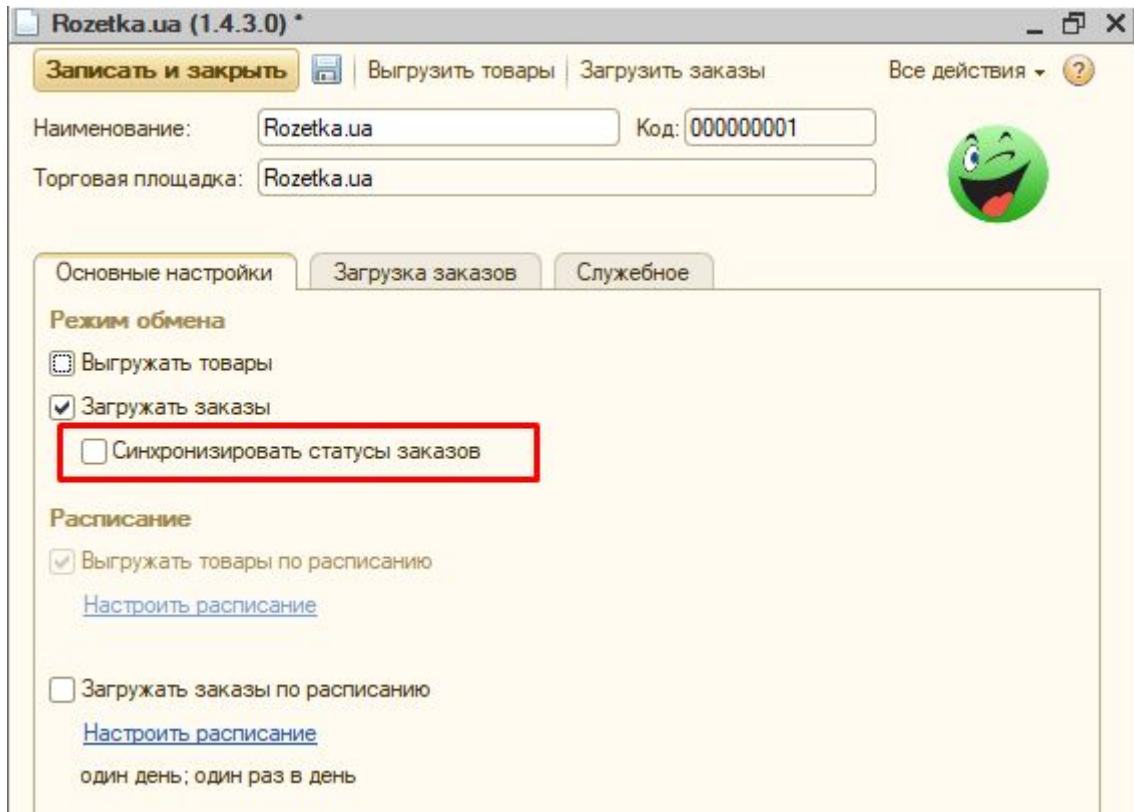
Rozetka.ua (1.4.3.0) *

Записать и закрыть | Выгрузить товары | Загрузить заказы | Все действия ▾ | ?

Наименование: Rozetka.ua Код: 000000001

Торговая площадка: Rozetka.ua

Основные настройки | Загрузка заказов | Служебное

Режим обмена

Выгружать товары

Загружать заказы

Синхронизировать статусы заказов

Расписание

Выгружать товары по расписанию

Настроить расписание

Загружать заказы по расписанию

Настроить расписание

один день; один раз в день